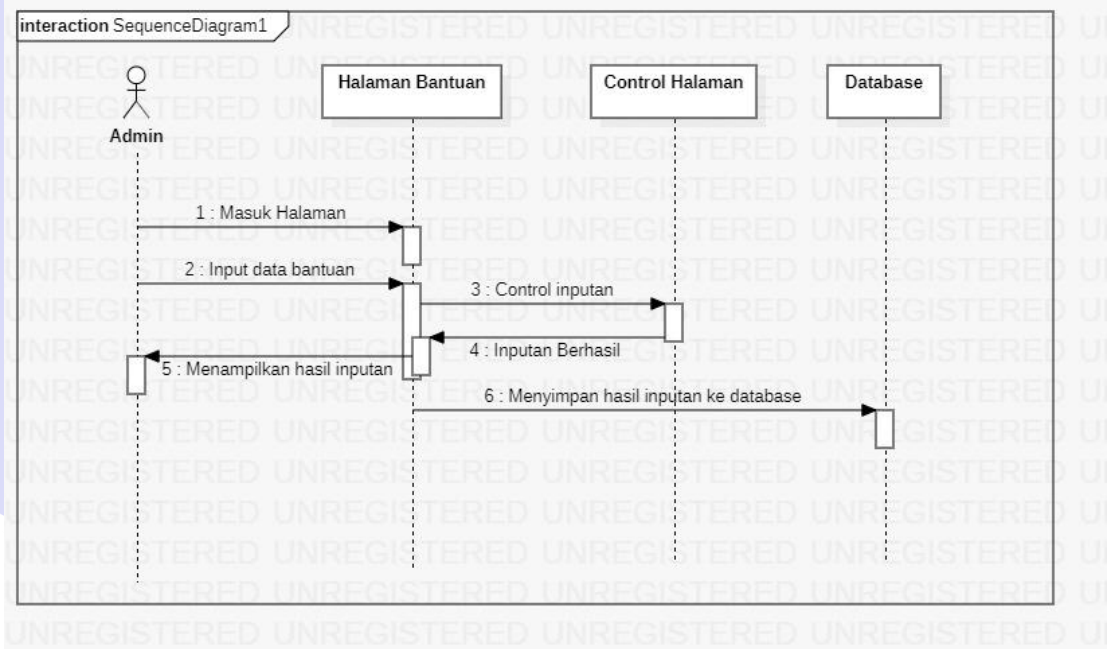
interaction SequenceDiagram1

Admin

Halaman Bantuan

Control Halaman

Database

1 : Masuk Halaman

2 : Input data bantuan

3 : Control inputan

4 : Inputan Berhasil

5 : Menampilkan hasil inputan

6 : Menyimpan hasil inputan ke database

UNREGISTERED UNREGISTERED UNREGISTERED UNREGISTERED UNREGISTERED